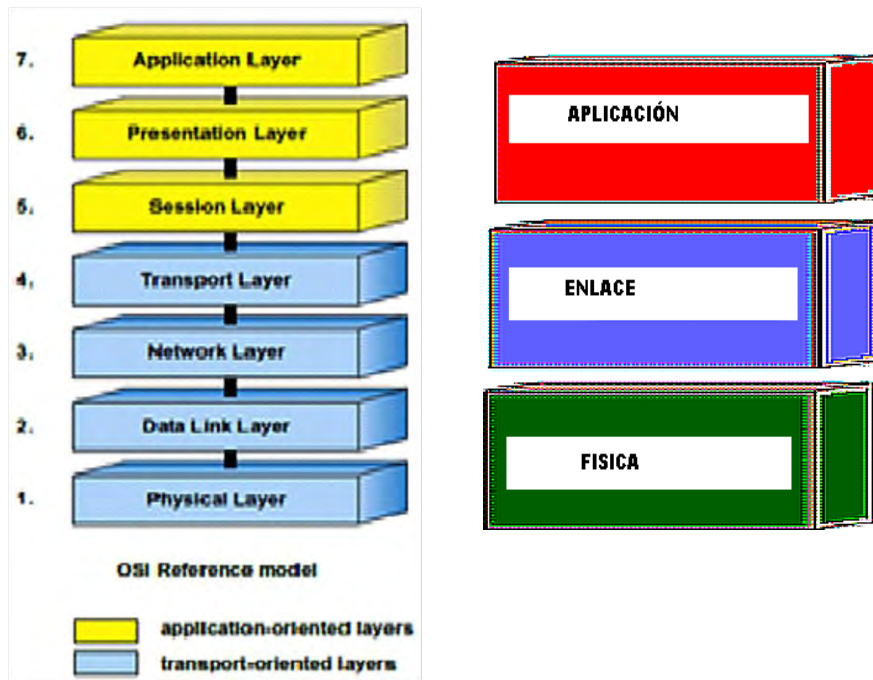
7. Application Layer

6. Presentation Layer

5. Session Layer

4. Transport Layer

3. Network Layer

2. Data Link Layer

1. Physical Layer

OSI Reference model

application-oriented layers

transport-oriented layers

APLICACIÓN

ENLACE

FISICA